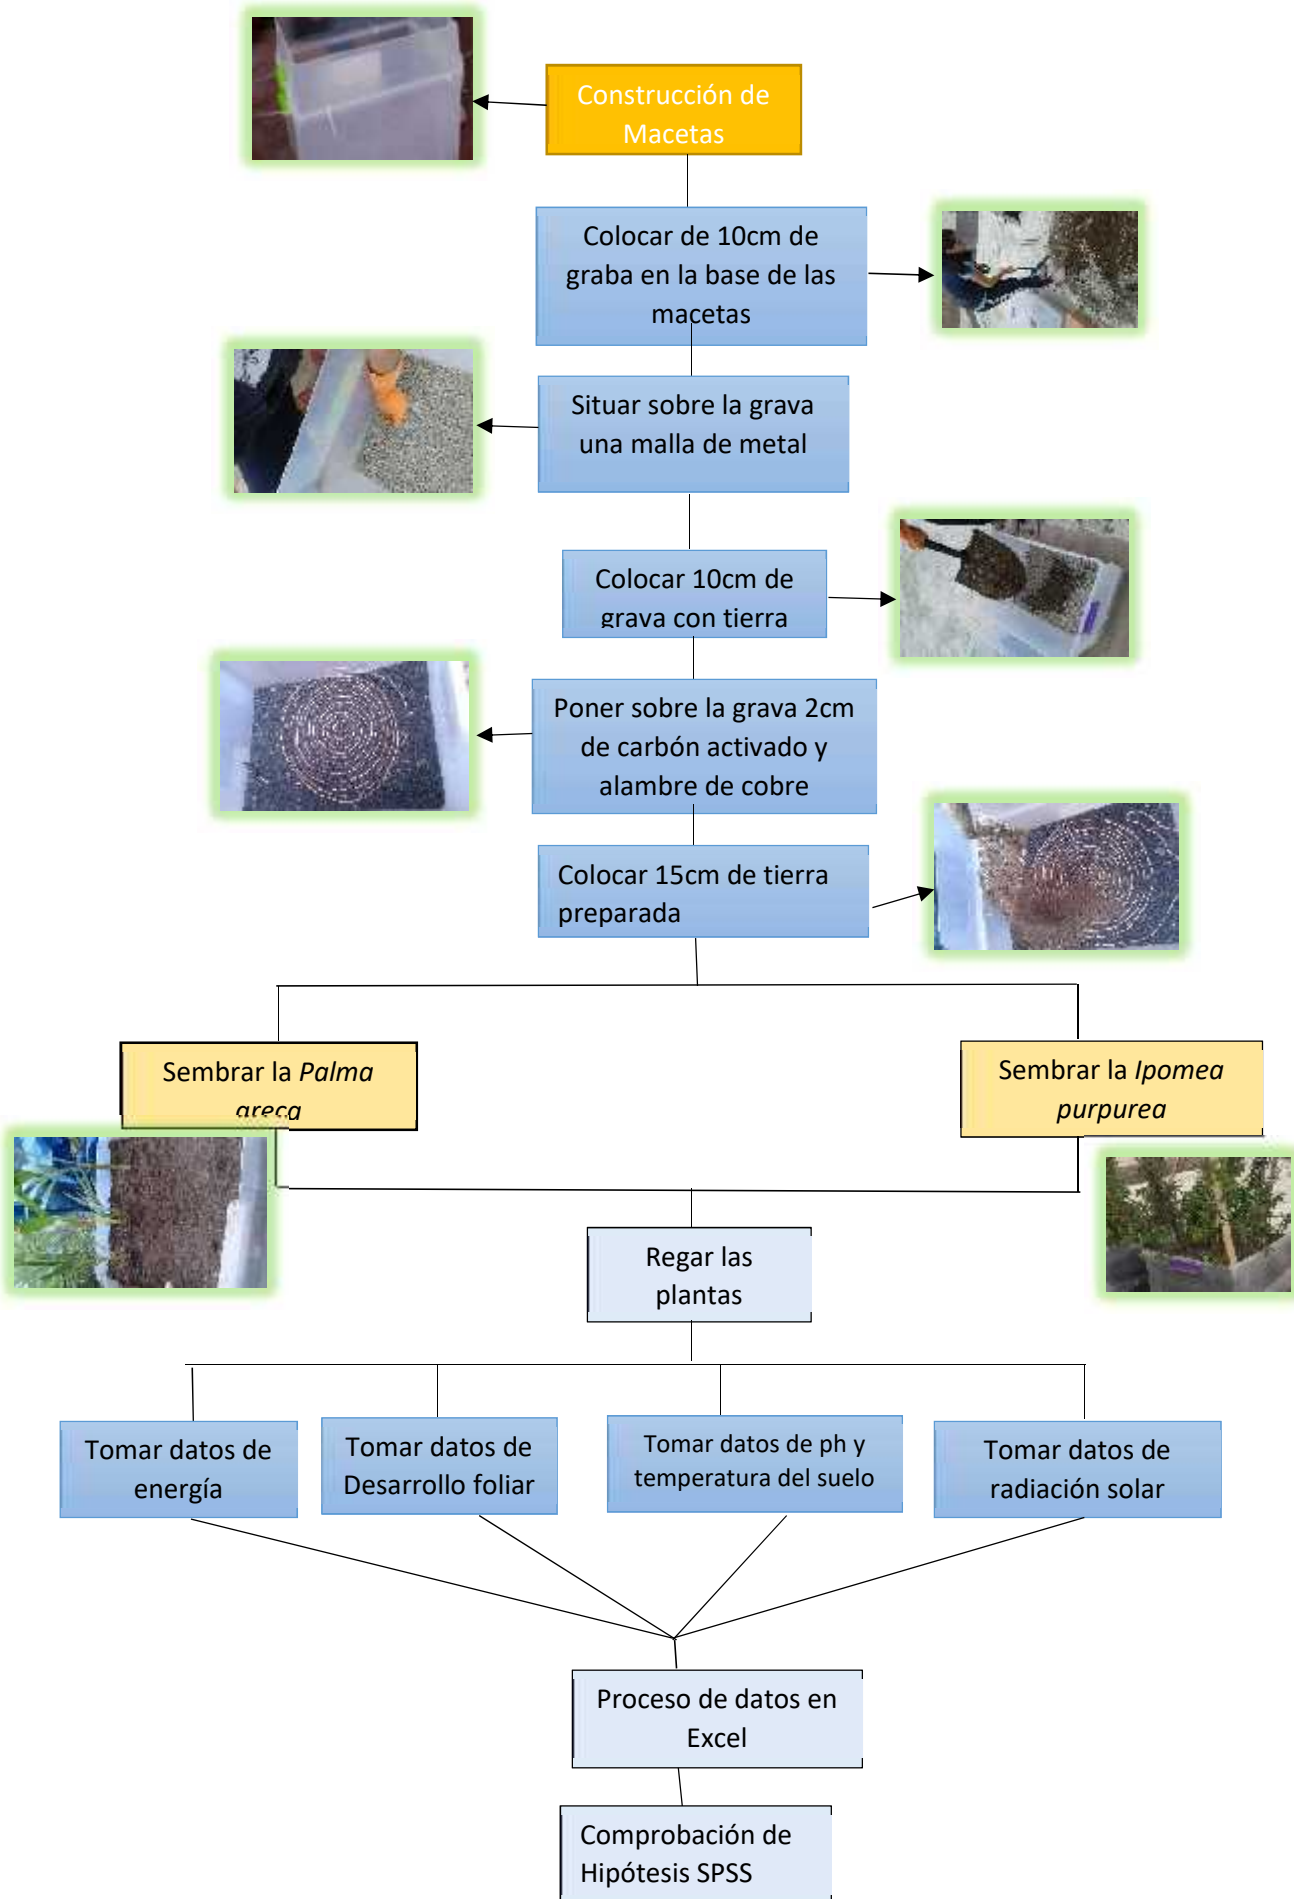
Construcción de Macetas

Colocar de 10cm de graba en la base de las macetas

Situar sobre la grava una malla de metal

Colocar 10cm de grava con tierra

Poner sobre la grava 2cm de carbón activado y alambre de cobre

Colocar 15cm de tierra preparada

Sembrar la *Palma areca*

Sembrar la *Ipomea purpurea*

Regar las plantas

Tomar datos de energía

Tomar datos de Desarrollo foliar

Tomar datos de ph y temperatura del suelo

Tomar datos de radiación solar

Proceso de datos en Excel

Comprobación de Hipótesis SPSS